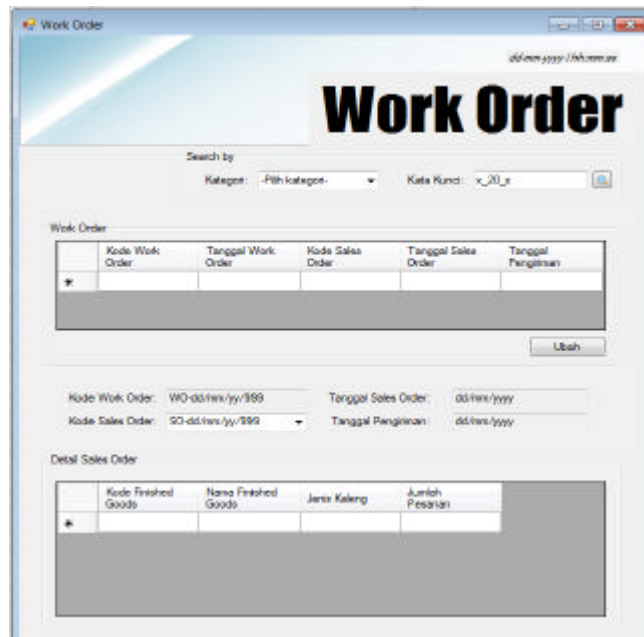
Work Order

dd-mm-yyyy / hh:mm:ss

Work Order

Search by

Kategori: -Pilih kategori-

Kata Kunci: x_20_x

Work Order

| | Kode Work Order | Tanggal Work Order | Kode Sales Order | Tanggal Sales Order | Tanggal Pengiriman |
|---|---|---|---|---|---|
| * | | | | | |

Ubah

Kode Work Order: WO-dd/mm/yy/999

Kode Sales Order: SO-dd/mm/yy/999

Tanggal Sales Order: dd/mm/yyyy

Tanggal Pengiriman: dd/mm/yyyy

Detail Sales Order

| | Kode Finished Goods | Nama Finished Goods | Jenis Kaleng | Jumlah Pesanan |
|---|---|---|---|---|
| * | | | | |